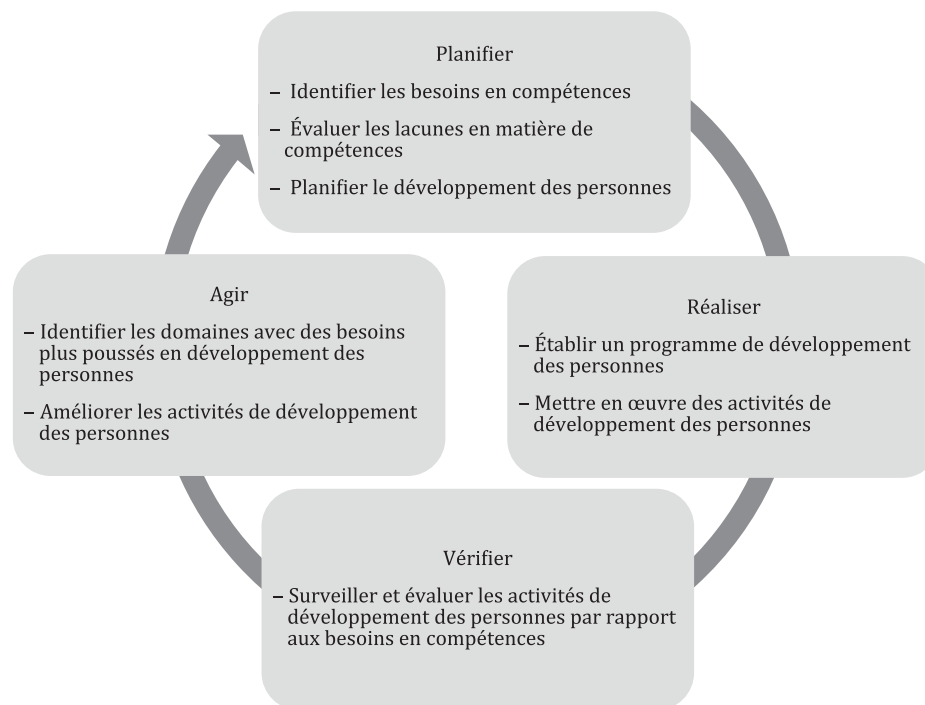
Planifier

– Identifier les besoins en compétences

– Évaluer les lacunes en matière de compétences

– Planifier le développement des personnes

Réaliser

– Établir un programme de développement des personnes

– Mettre en œuvre des activités de développement des personnes

Vérifier

– Surveiller et évaluer les activités de développement des personnes par rapport aux besoins en compétences

Agir

– Identifier les domaines avec des besoins plus poussés en développement des personnes

– Améliorer les activités de développement des personnes